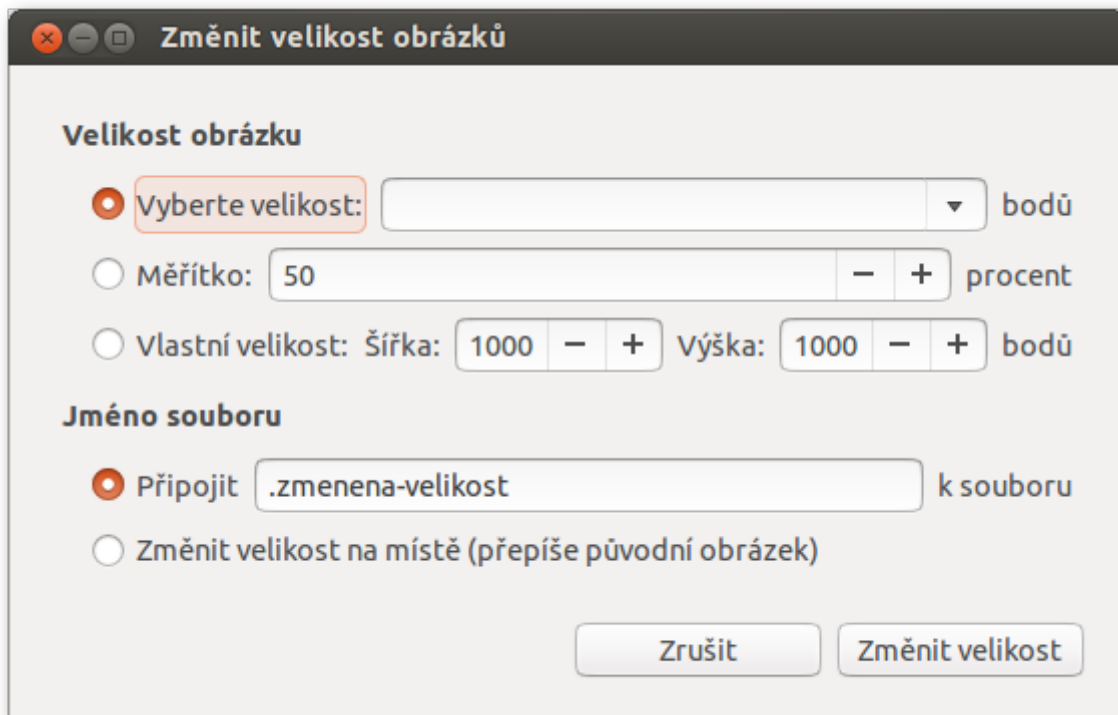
Změnit velikost obrázků

Velikost obrázku

Vyberte velikost: bodů

Měřítko: 50 − + procent

Vlastní velikost: Šířka: 1000 − + Výška: 1000 − + bodů

Jméno souboru

Připojit .zmenena-velikost k souboru

Změnit velikost na místě (přepíše původní obrázek)

Zrušit Změnit velikost